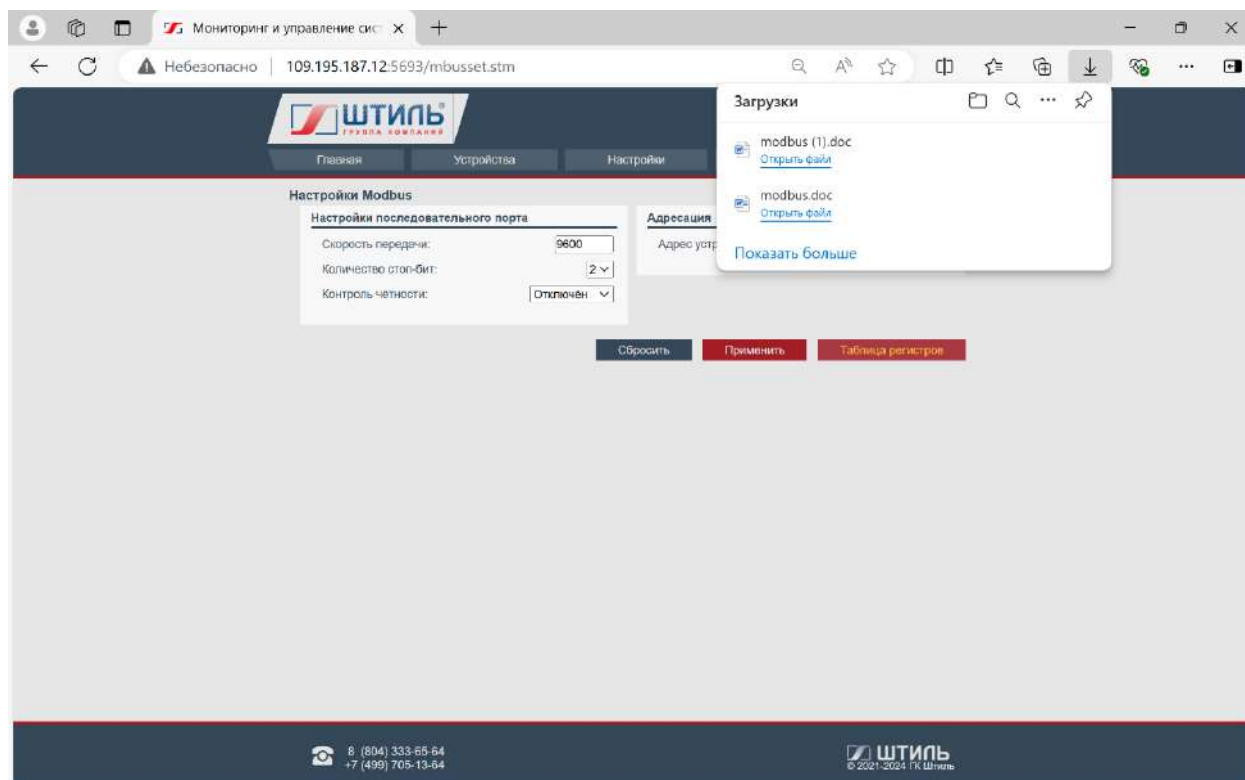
Мониторинг и управление сис ×
+
Небезопасно | 109.195.187.12:5693/mbusset.stm

ШТИЛЬ
ГРУППА КОМПАНИЙ
Главная
Устройства
Настройки

Загрузки
modbus (1).doc
Открыть файл
modbus.doc
Открыть файл
Показать больше

Настройки Modbus
Настройки последовательного порта
Скорость передачи: 9600
Количество стоп-бит: 2
Контроль четности: Отключён

Адресация
Адрес устр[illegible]

Сбросить
Применить
Таблица регистров

8 (804) 333-65-64
+7 (499) 705-13-64

ШТИЛЬ
© 2021-2024 ГК Штиль